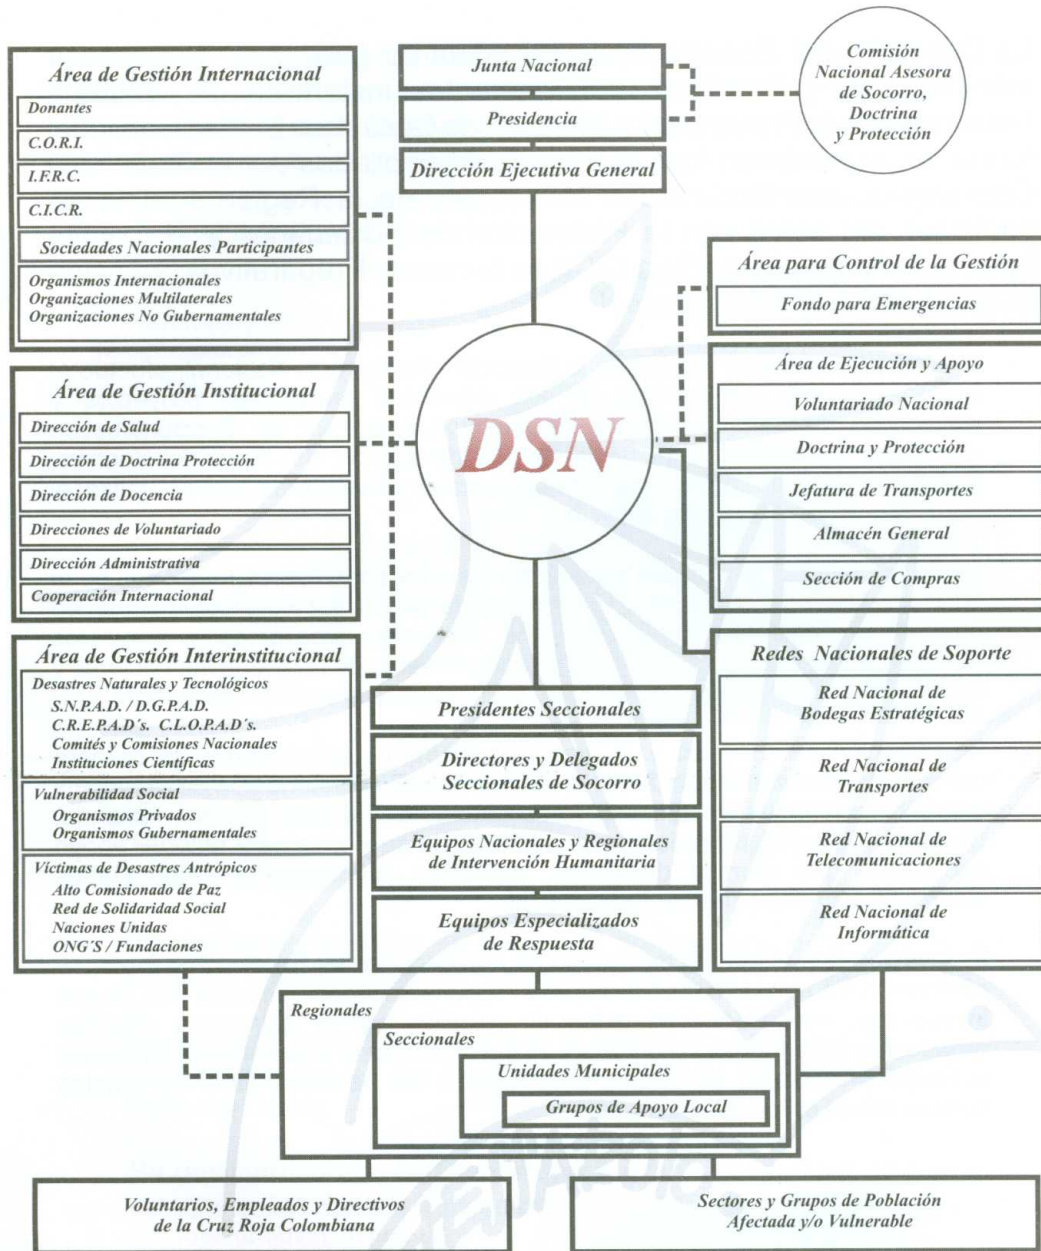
Área de Gestión Internacional
Donantes
C.O.R.I.
I.F.R.C.
C.I.C.R.
Sociedades Nacionales Participantes
Organismos Internacionales
Organizaciones Multilaterales
Organizaciones No Gubernamentales

Junta Nacional
Presidencia
Dirección Ejecutiva General

Comisión Nacional Asesora de Socorro, Doctrina y Protección

Área para Control de la Gestión
Fondo para Emergencias

Área de Gestión Institucional
Dirección de Salud
Dirección de Doctrina Protección
Dirección de Docencia
Direcciones de Voluntariado
Dirección Administrativa
Cooperación Internacional

DSN

Área de Ejecución y Apoyo
Voluntariado Nacional
Doctrina y Protección
Jefatura de Transportes
Almacén General
Sección de Compras

Área de Gestión Interinstitucional
Desastres Naturales y Tecnológicos
S.N.P.A.D. / D.G.P.A.D.
C.R.E.P.A.D´s. C.L.O.P.A.D´s.
Comités y Comisiones Nacionales
Instituciones Científicas
Vulnerabilidad Social
Organismos Privados
Organismos Gubernamentales
Víctimas de Desastres Antrópicos
Alto Comisionado de Paz
Red de Solidaridad Social
Naciones Unidas
ONG´S / Fundaciones

Presidentes Seccionales
Directores y Delegados Seccionales de Socorro
Equipos Nacionales y Regionales de Intervención Humanitaria
Equipos Especializados de Respuesta

Redes Nacionales de Soporte
Red Nacional de Bodegas Estratégicas
Red Nacional de Transportes
Red Nacional de Telecomunicaciones
Red Nacional de Informática

Regionales
Seccionales
Unidades Municipales
Grupos de Apoyo Local

Voluntarios, Empleados y Directivos de la Cruz Roja Colombiana
Sectores y Grupos de Población Afectada y/o Vulnerable